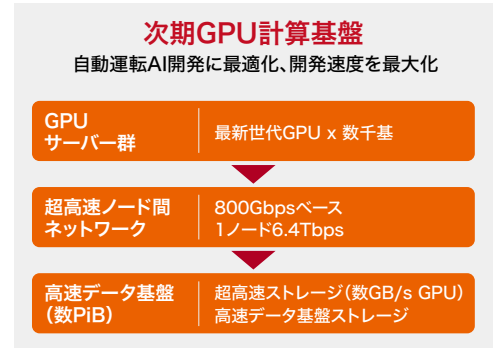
次期GPU計算基盤
自動運転AI開発に最適化、開発速度を最大化

GPU
サーバー群

最新世代GPU x 数千基

超高速ノード間
ネットワーク

800Gbpsベース
1ノード6.4Tbps

高速データ基盤
(数PiB)

超高速ストレージ(数GB/s GPU)
高速データ基盤ストレージ